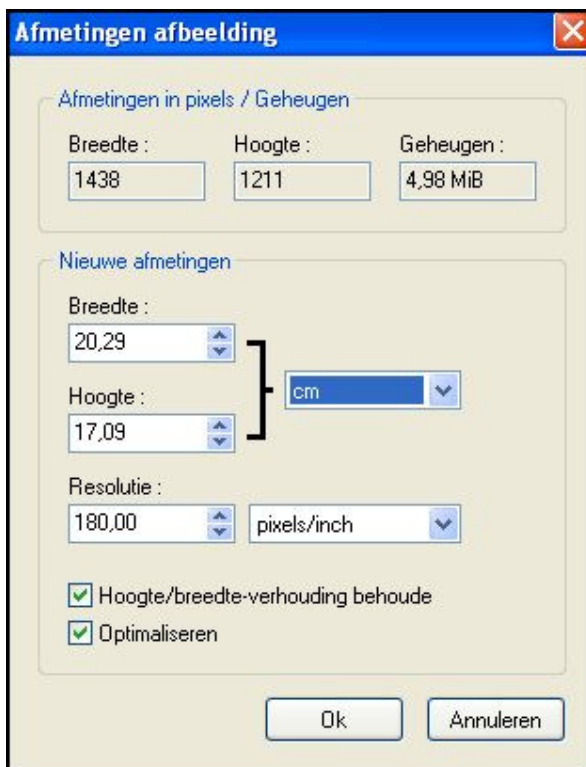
Afmetingen afbeelding

Afmetingen in pixels / Geheugen

Breedte :
1438

Hoogte :
1211

Geheugen :
4,98 MiB

Nieuwe afmetingen

Breedte :
20,29

Hoogte :
17,09

cm

Resolutie :
180,00

pixels/inch

Hoogte/breedte-verhouding behoude

Optimaliseren

Ok

Annuleren